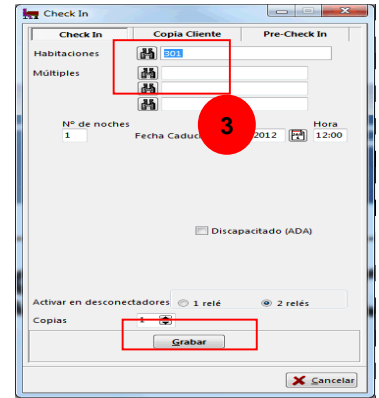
Check In

Check In | Copia Cliente | Pre-Check In

Habitaciones 301
Múltiples

3

Nº de noches
1
Fecha Caduc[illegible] 2012
Hora
12:00

Discapacitado (ADA)

Activar en desconectadores 1 relé 2 relés

Copias 1

Grabar

Cancelar